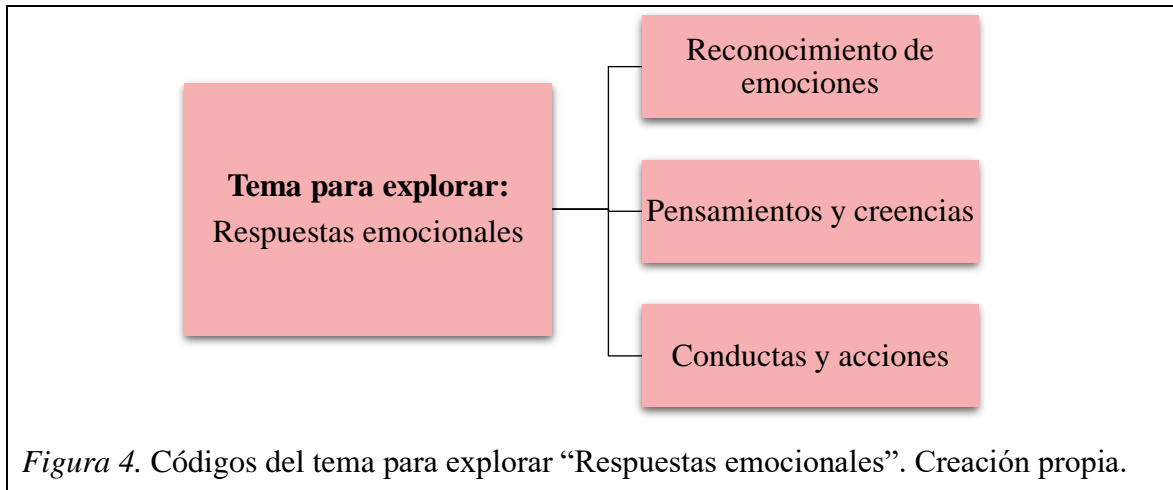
**Tema para explorar:**
Respuestas emocionales

Reconocimiento de emociones

Pensamientos y creencias

Conductas y acciones

*Figura 4.* Códigos del tema para explorar “Respuestas emocionales”. Creación propia.